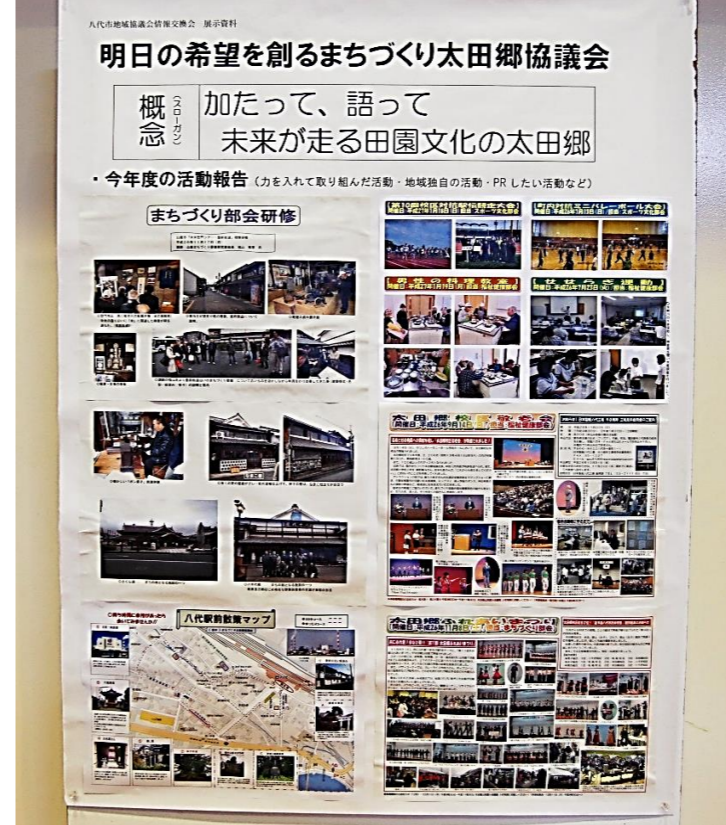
八代市地域協議会情報交換会　展示資料

明日の希望を創るまちづくり太田郷協議会

概念（スローガン）　加たって、語って
未来が走る田園文化の太田郷

・今年度の活動報告（力を入れて取り組んだ活動・地域独自の活動・PRしたい活動など）

まちづくり部会研修

八代駅前散策マップ

太田郷校区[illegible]

太田郷ふれあいまつり